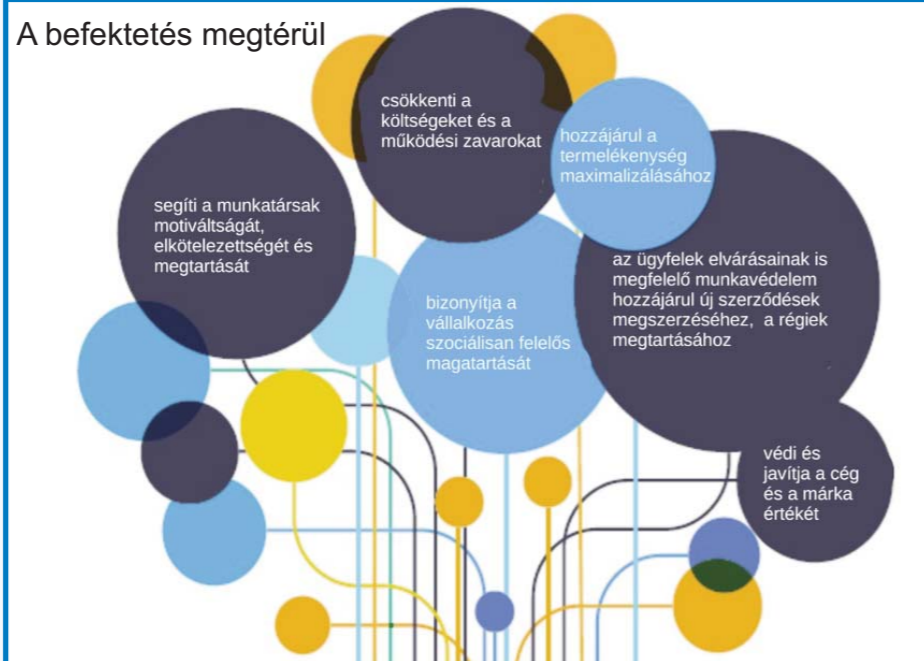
A befektetés megtérül

csökkenti a költségeket és a működési zavarokat

hozzájárul a termelékenység maximalizálásához

segíti a munkatársak motiváltságát, elkötelezettségét és megtartását

az ügyfelek elvárásainak is megfelelő munkavédelem hozzájárul új szerződések megszerzéséhez, a régiek megtartásához

bizonyítja a vállalkozás szociálisan felelős magatartását

védi és javítja a cég és a márka értékét